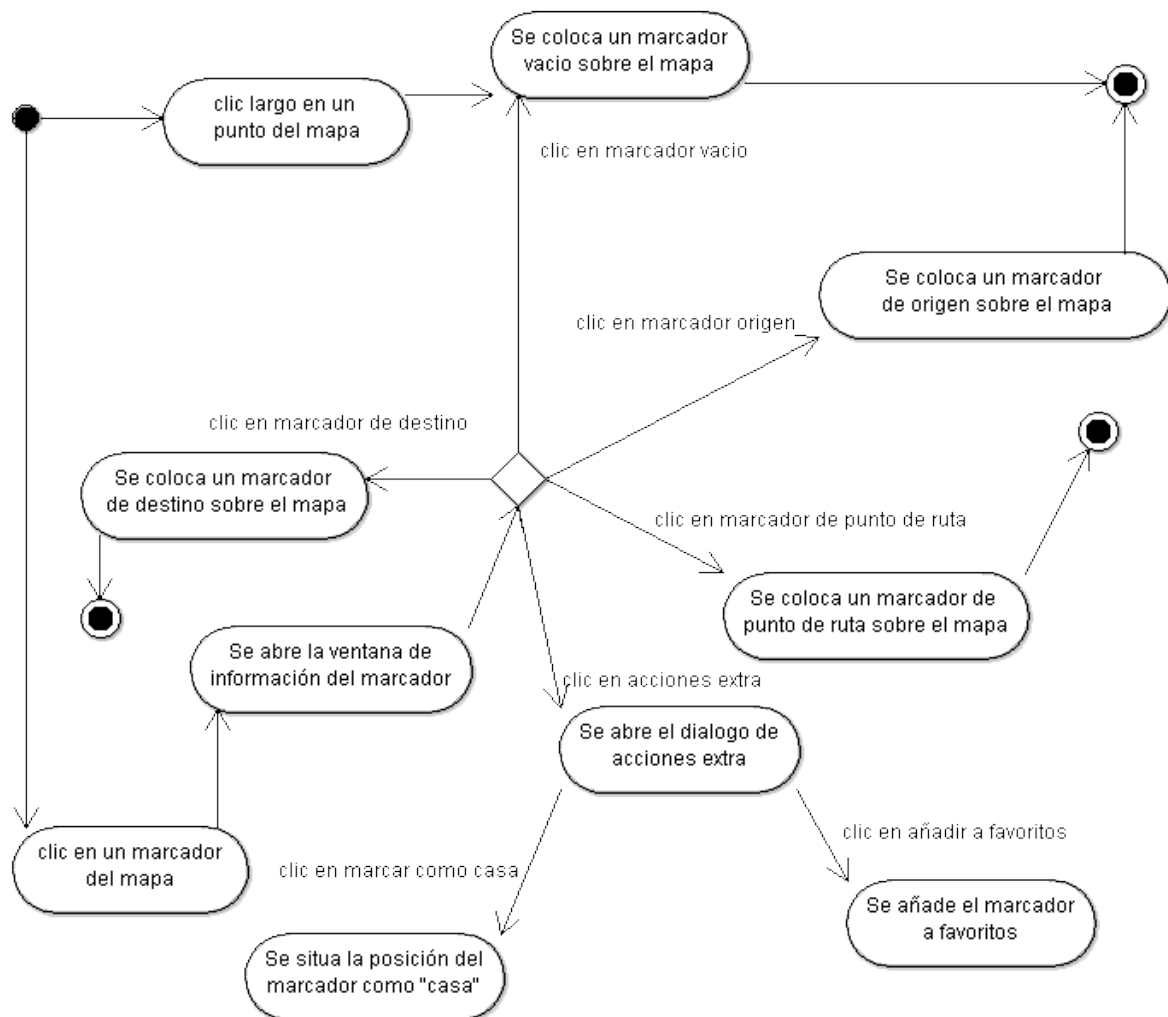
Se coloca un marcador vacio sobre el mapa

clic largo en un punto del mapa

clic en marcador vacio

Se coloca un marcador de origen sobre el mapa

clic en marcador origen

clic en marcador de destino

Se coloca un marcador de destino sobre el mapa

clic en marcador de punto de ruta

Se coloca un marcador de punto de ruta sobre el mapa

Se abre la ventana de información del marcador

clic en acciones extra

Se abre el dialogo de acciones extra

clic en añadir a favoritos

clic en un marcador del mapa

clic en marcar como casa

Se añade el marcador a favoritos

Se situa la posición del marcador como "casa"